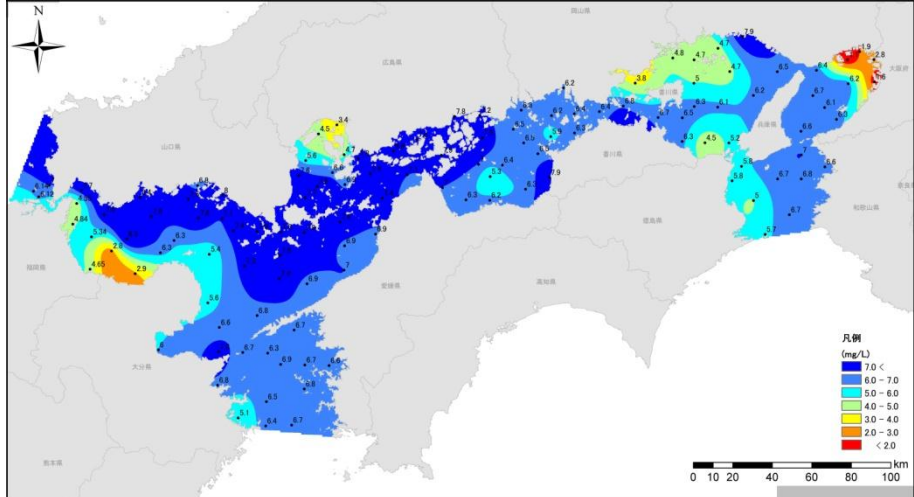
N

岡山県

広島県

兵庫県

大阪府

山口県

香川県

徳島県

愛媛県

高知県

和歌山県

福岡県

大分県

熊本県

7.9
1.9
2.8
4.8
4.7
4.7
6.5
6.4
6.2
3.8
5
6.2
7.6
6.2
6.1
6.3
6.1
6.2
3.4
7.8
4.5
6.3
4.5
5.2
6.6
6.0
5.6
5.3
6.2
6.4
5.8
6.7
6.8
6.6
7.9
6.3
6.2
5.8
5
6.7
4.84
5.34
6.3
6.9
5.7
2.8
6.2
4.65
2.9
3.4
6.9
5.6
6.8
6.6
6.7
6.7
6.3
6.9
6.7
6.8
6.8
6.5
5.1
6.4
6.7

凡例
(mg/L)
7.0 <
6.0 – 7.0
5.0 – 6.0
4.0 – 5.0
3.0 – 4.0
2.0 – 3.0
< 2.0

0 10 20 40 60 80 100 km